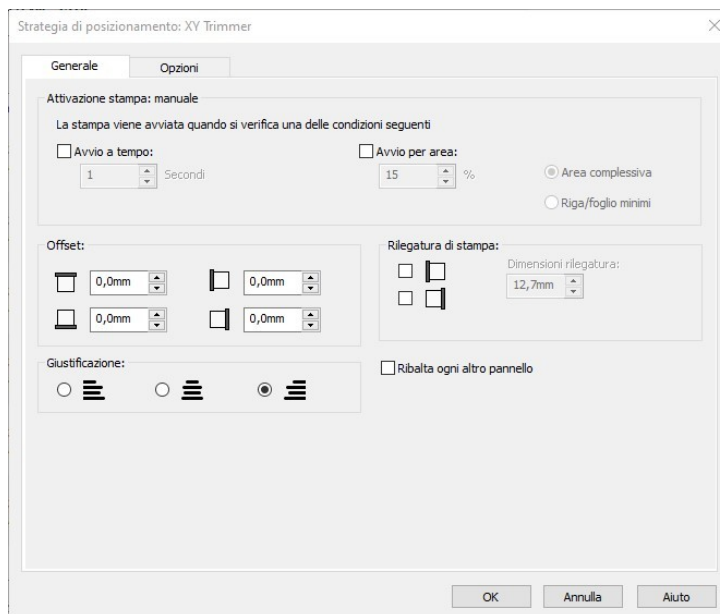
Strategia di posizionamento: XY Trimmer

Generale
Opzioni

Attivazione stampa: manuale

La stampa viene avviata quando si verifica una delle condizioni seguenti

Avvio a tempo:
1
Secondi

Avvio per area:
15
%
Area complessiva
Riga/foglio minimi

Offset:
0,0mm
0,0mm
0,0mm
0,0mm

Rilegatura di stampa:
Dimensioni rilegatura:
12,7mm

Giustificazione:

Ribalta ogni altro pannello

OK
Annulla
Aiuto